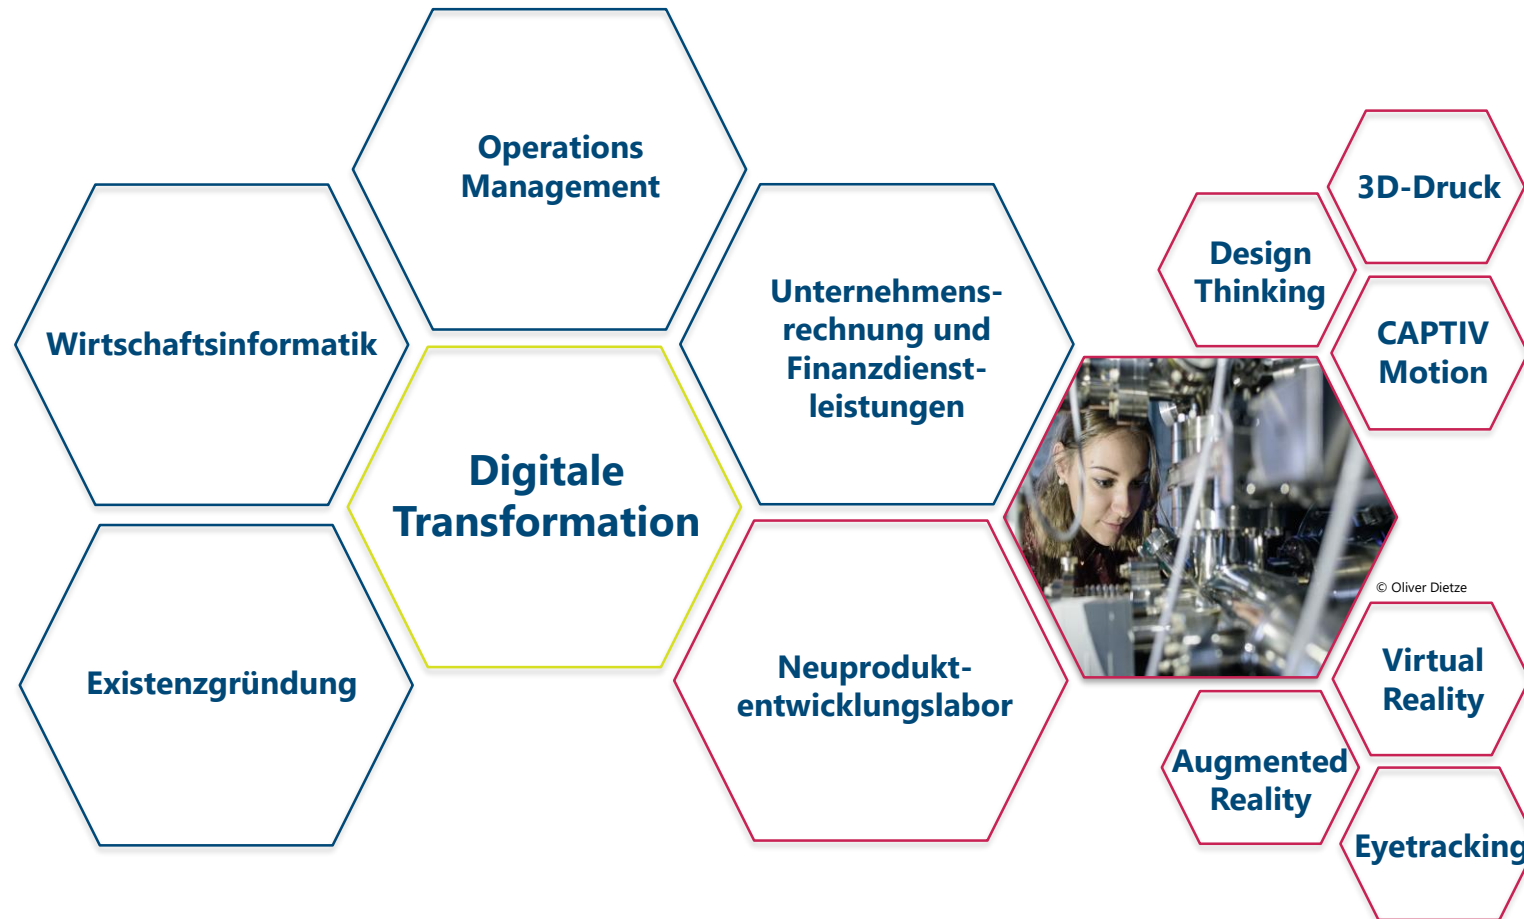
Operations Management

Wirtschaftsinformatik

Digitale Transformation

Unternehmensrechnung und Finanzdienstleistungen

Existenzgründung

Neuprodukt-entwicklungslabor

Design Thinking

3D-Druck

CAPTIV Motion

© Oliver Dietze

Virtual Reality

Augmented Reality

Eyetracking